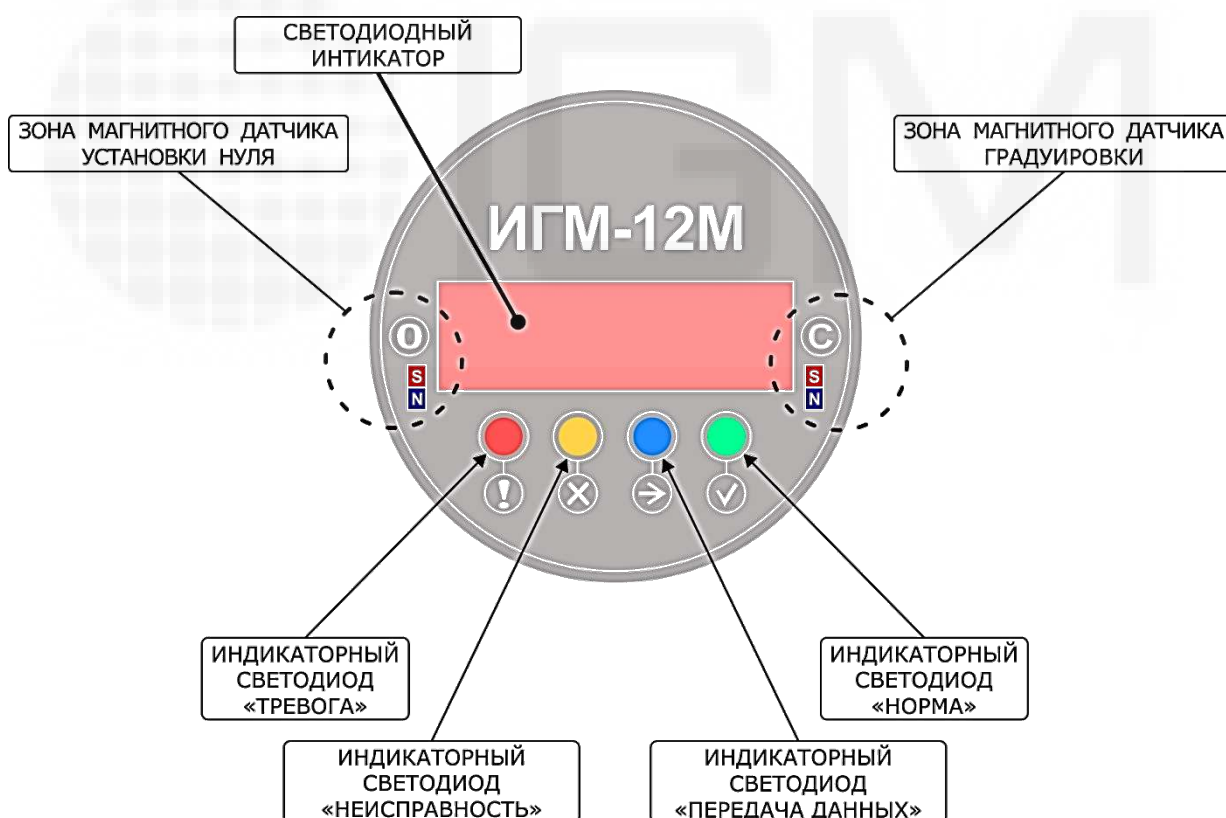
СВЕТОДИОДНЫЙ ИНТИКАТОР

ЗОНА МАГНИТНОГО ДАТЧИКА УСТАНОВКИ НУЛЯ

ЗОНА МАГНИТНОГО ДАТЧИКА ГРАДУИРОВКИ

ИГМ-12М

0

S
N

C

S
N

ИНДИКАТОРНЫЙ СВЕТОДИОД «ТРЕВОГА»

ИНДИКАТОРНЫЙ СВЕТОДИОД «НОРМА»

ИНДИКАТОРНЫЙ СВЕТОДИОД «НЕИСПРАВНОСТЬ»

ИНДИКАТОРНЫЙ СВЕТОДИОД «ПЕРЕДАЧА ДАННЫХ»